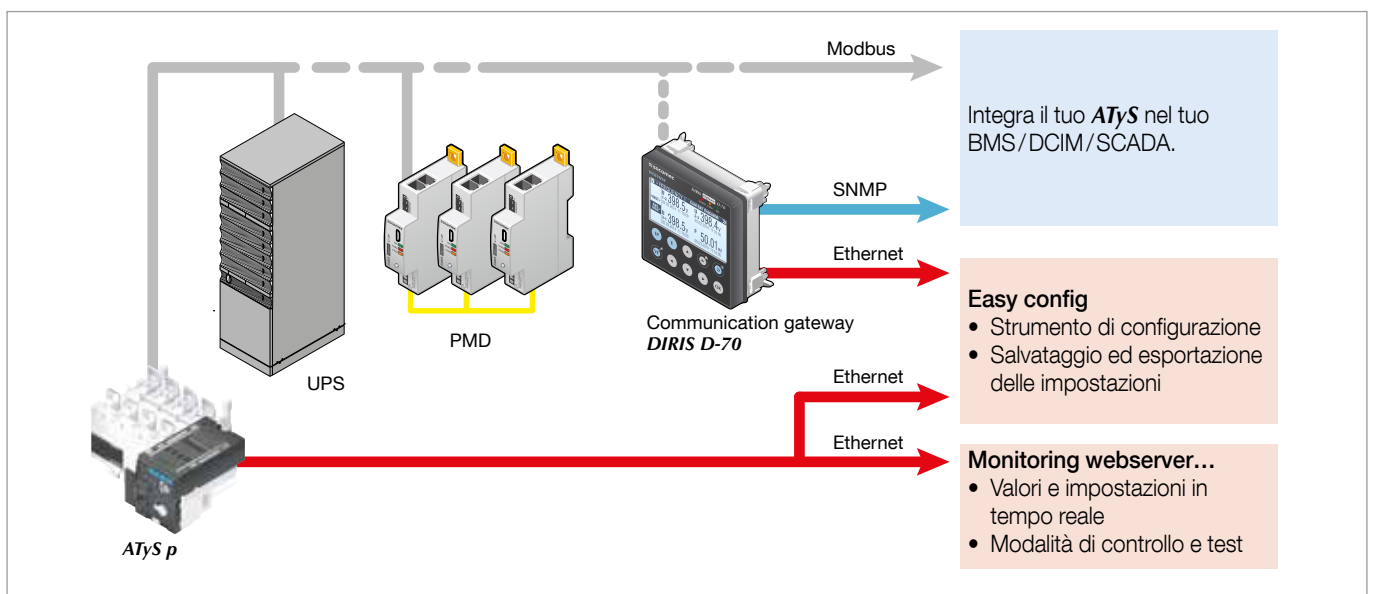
Modbus

Integra il tuo ***ATyS*** nel tuo BMS/DCIM/SCADA.

SNMP

Ethernet

PMD

Communication gateway
***DIRIS D-70***

UPS

Easy config
• Strumento di configurazione
• Salvataggio ed esportazione delle impostazioni

Ethernet

Ethernet

Monitoring webserver…
• Valori e impostazioni in tempo reale
• Modalità di controllo e test

***ATyS p***